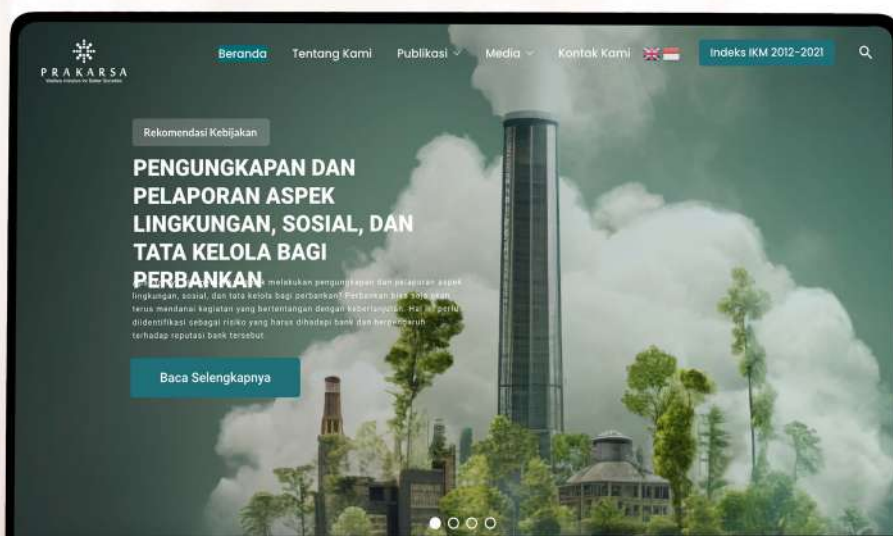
PRAKARSA
Welfare Initiative for Better Societies

Beranda Tentang Kami Publikasi Media Kontak Kami Indeks IKM 2012-2021

Rekomendasi Kebijakan

PENGUNGKAPAN DAN PELAPORAN ASPEK LINGKUNGAN, SOSIAL, DAN TATA KELOLA BAGI PERBANKAN

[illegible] melakukan pengungkapan dan pelaporan aspek lingkungan, sosial, dan tata kelola bagi perbankan? Perbankan bisa saja akan terus mendanai kegiatan yang bertentangan dengan keberlanjutan. Hal ini perlu diidentifikasi sebagai risiko yang harus dihadapi bank dan berpengaruh terhadap reputasi bank tersebut.

Baca Selengkapnya